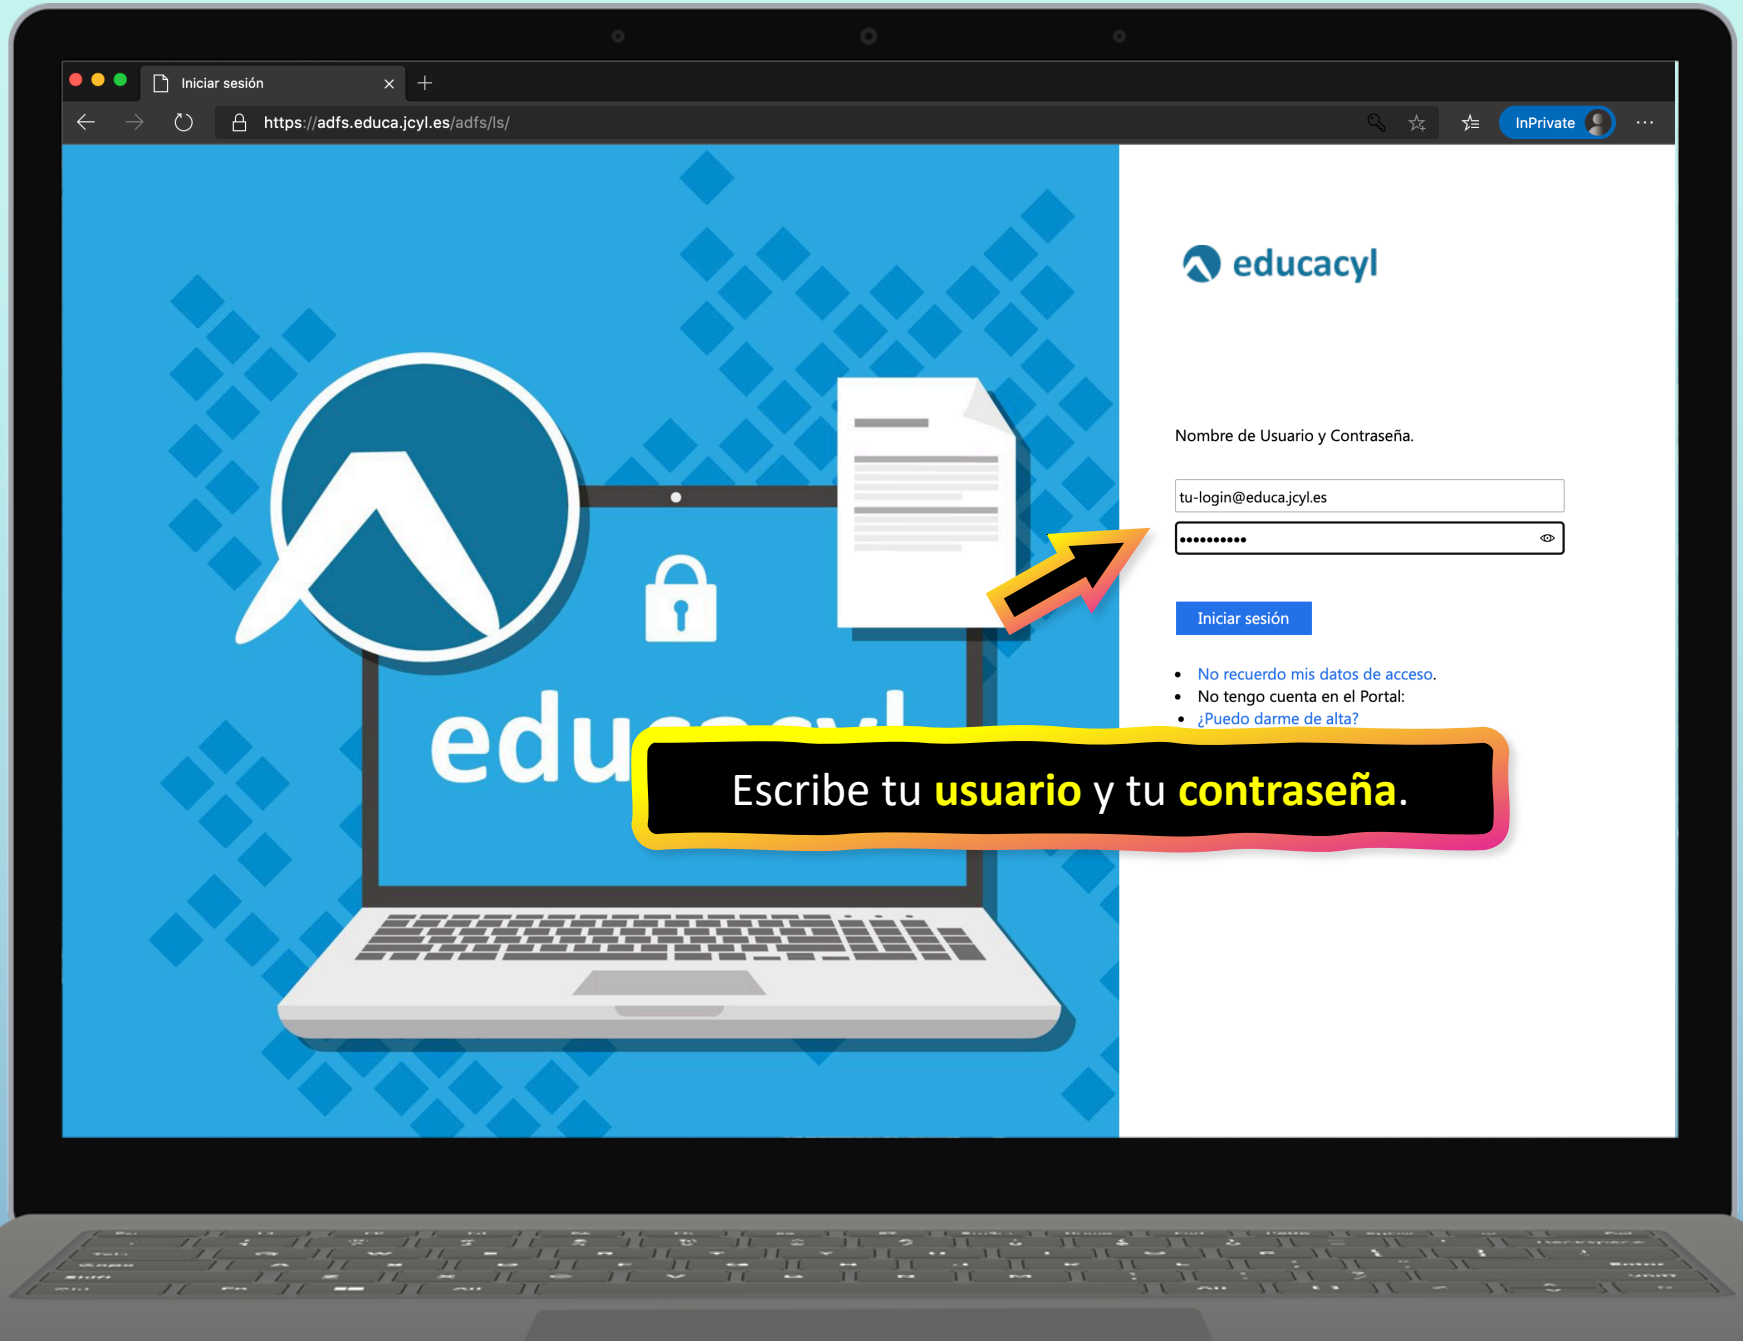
Iniciar sesión

https://adfs.educa.jcyl.es/adfs/ls/

InPrivate

educacyl

Nombre de Usuario y Contraseña.

tu-login@educa.jcyl.es

••••••••••

Iniciar sesión

- No recuerdo mis datos de acceso.
- No tengo cuenta en el Portal:
- ¿Puedo darme de alta?

edu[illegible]

Escribe tu usuario y tu contraseña.